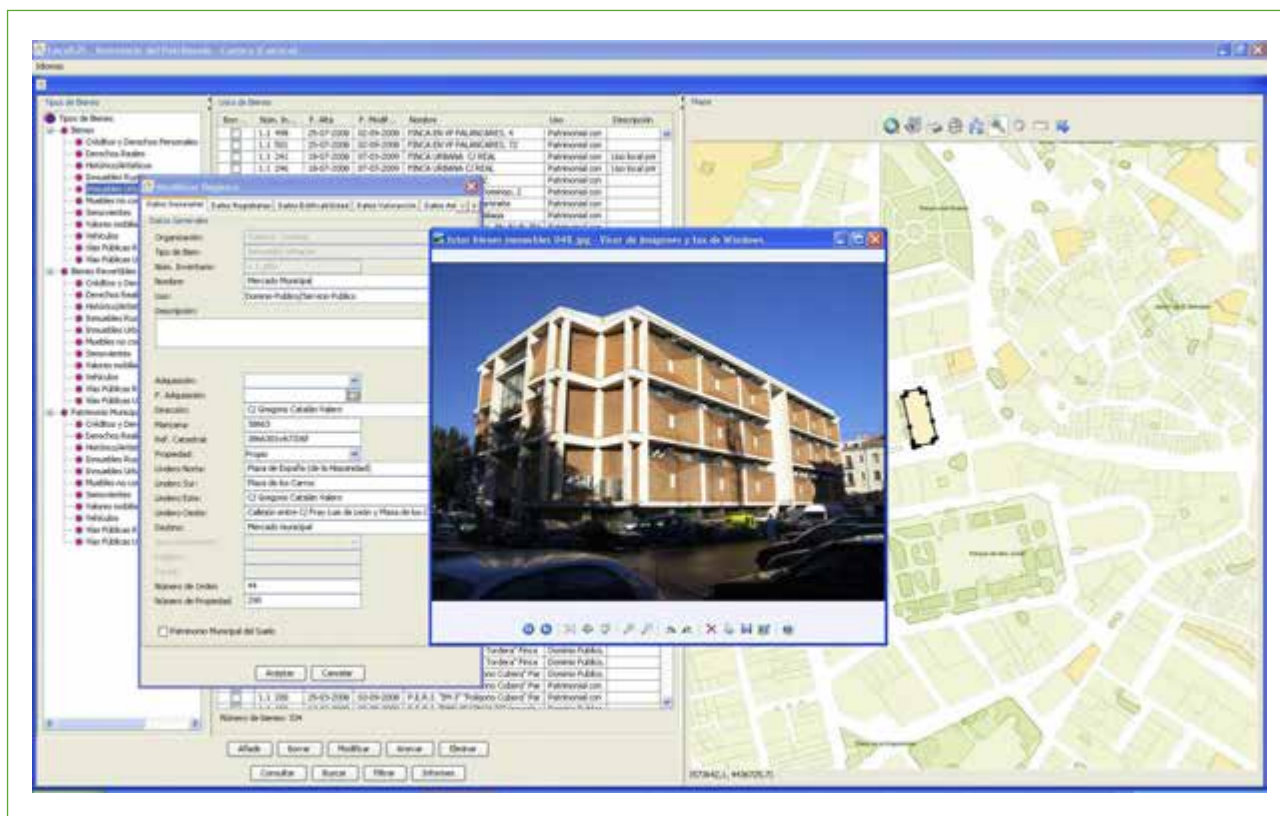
LocalGIS - Inventario del Patrimonio - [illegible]

Idioma

Tipo de Bienes

Tipos de Bienes
Bienes
Créditos y Derechos Personales
Derechos Reales
Histórico/Artísticos
Inmuebles Rústicos
Inmuebles Urbanos
Muebles no comprendidos
Semovientes
Valores mobiliarios
Vehículos
Vías Públicas Rústicas
Vías Públicas Urbanas
Bienes Revertibles
Créditos y Derechos
Derechos Reales
Histórico/Artísticos
Inmuebles Rústicos
Inmuebles Urbanos
Muebles no comprendidos
Semovientes
Valores mobiliarios
Vehículos
Vías Públicas Rústicas
Vías Públicas Urbanas
Patrimonio Municipal
Créditos y Derechos
Derechos Reales
Histórico/Artísticos
Inmuebles Rústicos
Inmuebles Urbanos
Muebles no comprendidos
Semovientes
Valores mobiliarios
Vehículos
Vías Públicas Rústicas
Vías Públicas Urbanas

Lista de Bienes

| Borr... | Num. In... | F. Alta | F. Modif. | Nombre | Uso | Descripción |
|---|---|---|---|---|---|---|
| | 1.1.498 | 25-07-2006 | 02-09-2006 | FINCA EN VP PALANCARES, 4 | Patrimonial con | |
| | 1.1.501 | 25-07-2006 | 02-09-2006 | FINCA EN VP PALANCARES, 72 | Patrimonial con | |
| | 1.1.241 | 19-07-2006 | 07-03-2006 | FINCA URBANA C/ REAL | Patrimonial con | Uso local prit |
| | 1.1.246 | 19-07-2006 | 07-03-2006 | FINCA URBANA C/ REAL | Patrimonial con | Uso local prit |
| | 1.1.280 | 25-03-2006 | 03-09-2006 | P.E.R.I. "IM-3" Polígono Cubero" Par | Patrimonial con | |

Modificar Registro

Datos Generales | Datos Registrales | Datos Estimativos | Datos Valoración | Datos Ad

Datos Generales

Organización:
Tipo de Bien:
Núm. Inventario:
Nombre: Mercado Municipal
Uso: Dominio Público/Servicio Público
Descripción:

Adquisición:
F. Adquisición:
Dirección: C/ Gregorio Catalán Valero
Manzana: 38663
Ref. Catastral: 38663014K7038F
Propiedad: Propio
Lindero Norte: Plaza de España (de la Mayoralidad)
Lindero Sur: Plaza de los Carros
Lindero Este: C/ Gregorio Catalán Valero
Lindero Oeste: Callejón entre C/ Fray Luis de León y Plaza de los
Destino: Mercado municipal

Número de Orden: 44
Número de Propiedad: 295

Patrimonio Municipal del Suelo

Aceptar | Cancelar

Fotos bienes inmuebles 048.jpg - Visor de imágenes y fax de Windows

Número de bienes: 334

Añadir | Borrar | Modificar | Anexar | Eliminar
Consultar | Buscar | Filtrar | Informes

Mapa

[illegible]